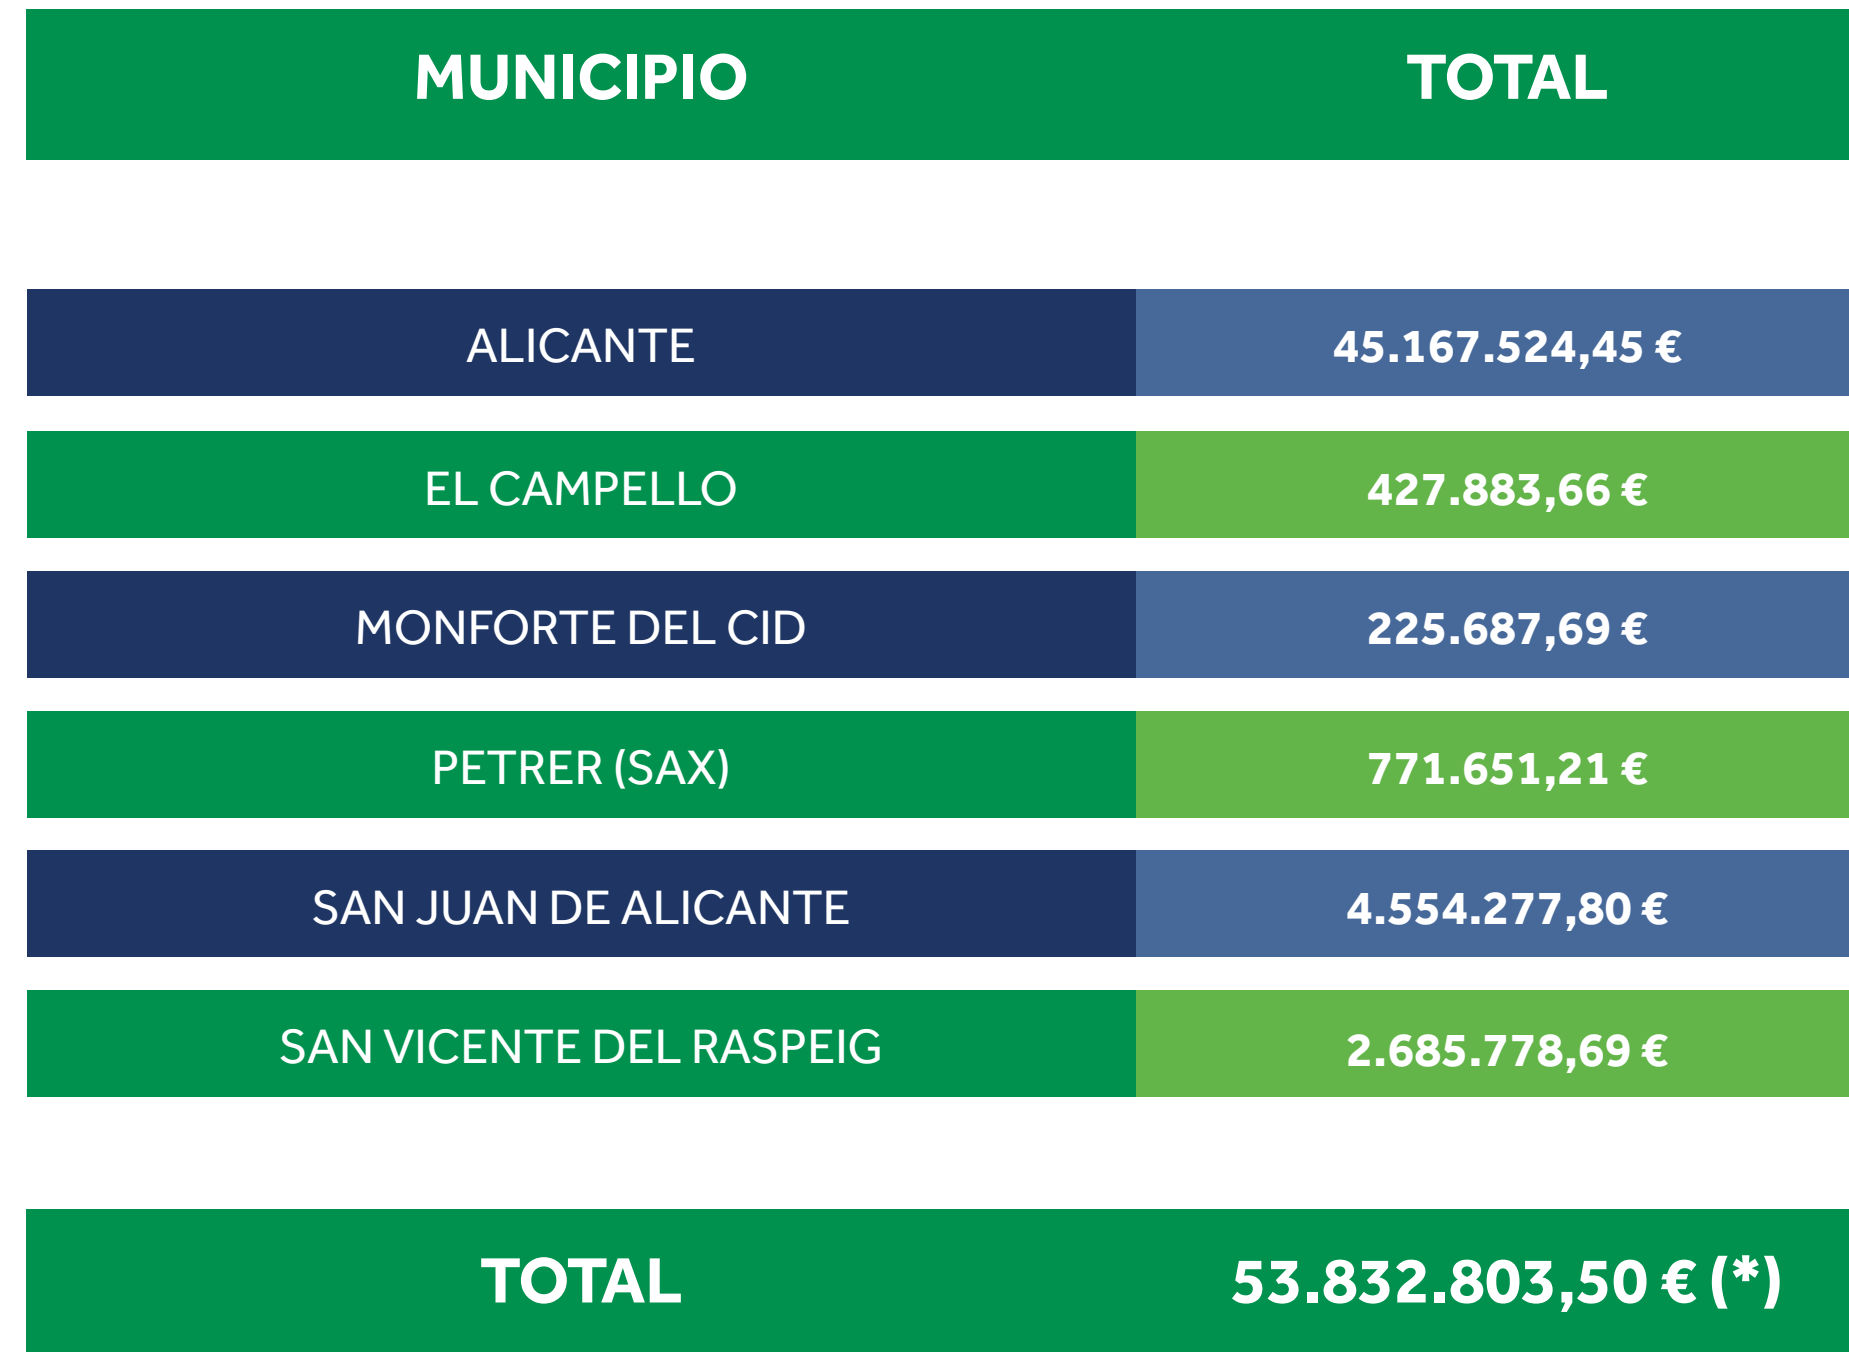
| MUNICIPIO | TOTAL |
|---|---|
| ALICANTE | 45.167.524,45 € |
| EL CAMPELLO | 427.883,66 € |
| MONFORTE DEL CID | 225.687,69 € |
| PETRER (SAX) | 771.651,21 € |
| SAN JUAN DE ALICANTE | 4.554.277,80 € |
| SAN VICENTE DEL RASPEIG | 2.685.778,69 € |
| TOTAL | 53.832.803,50 € (*) |